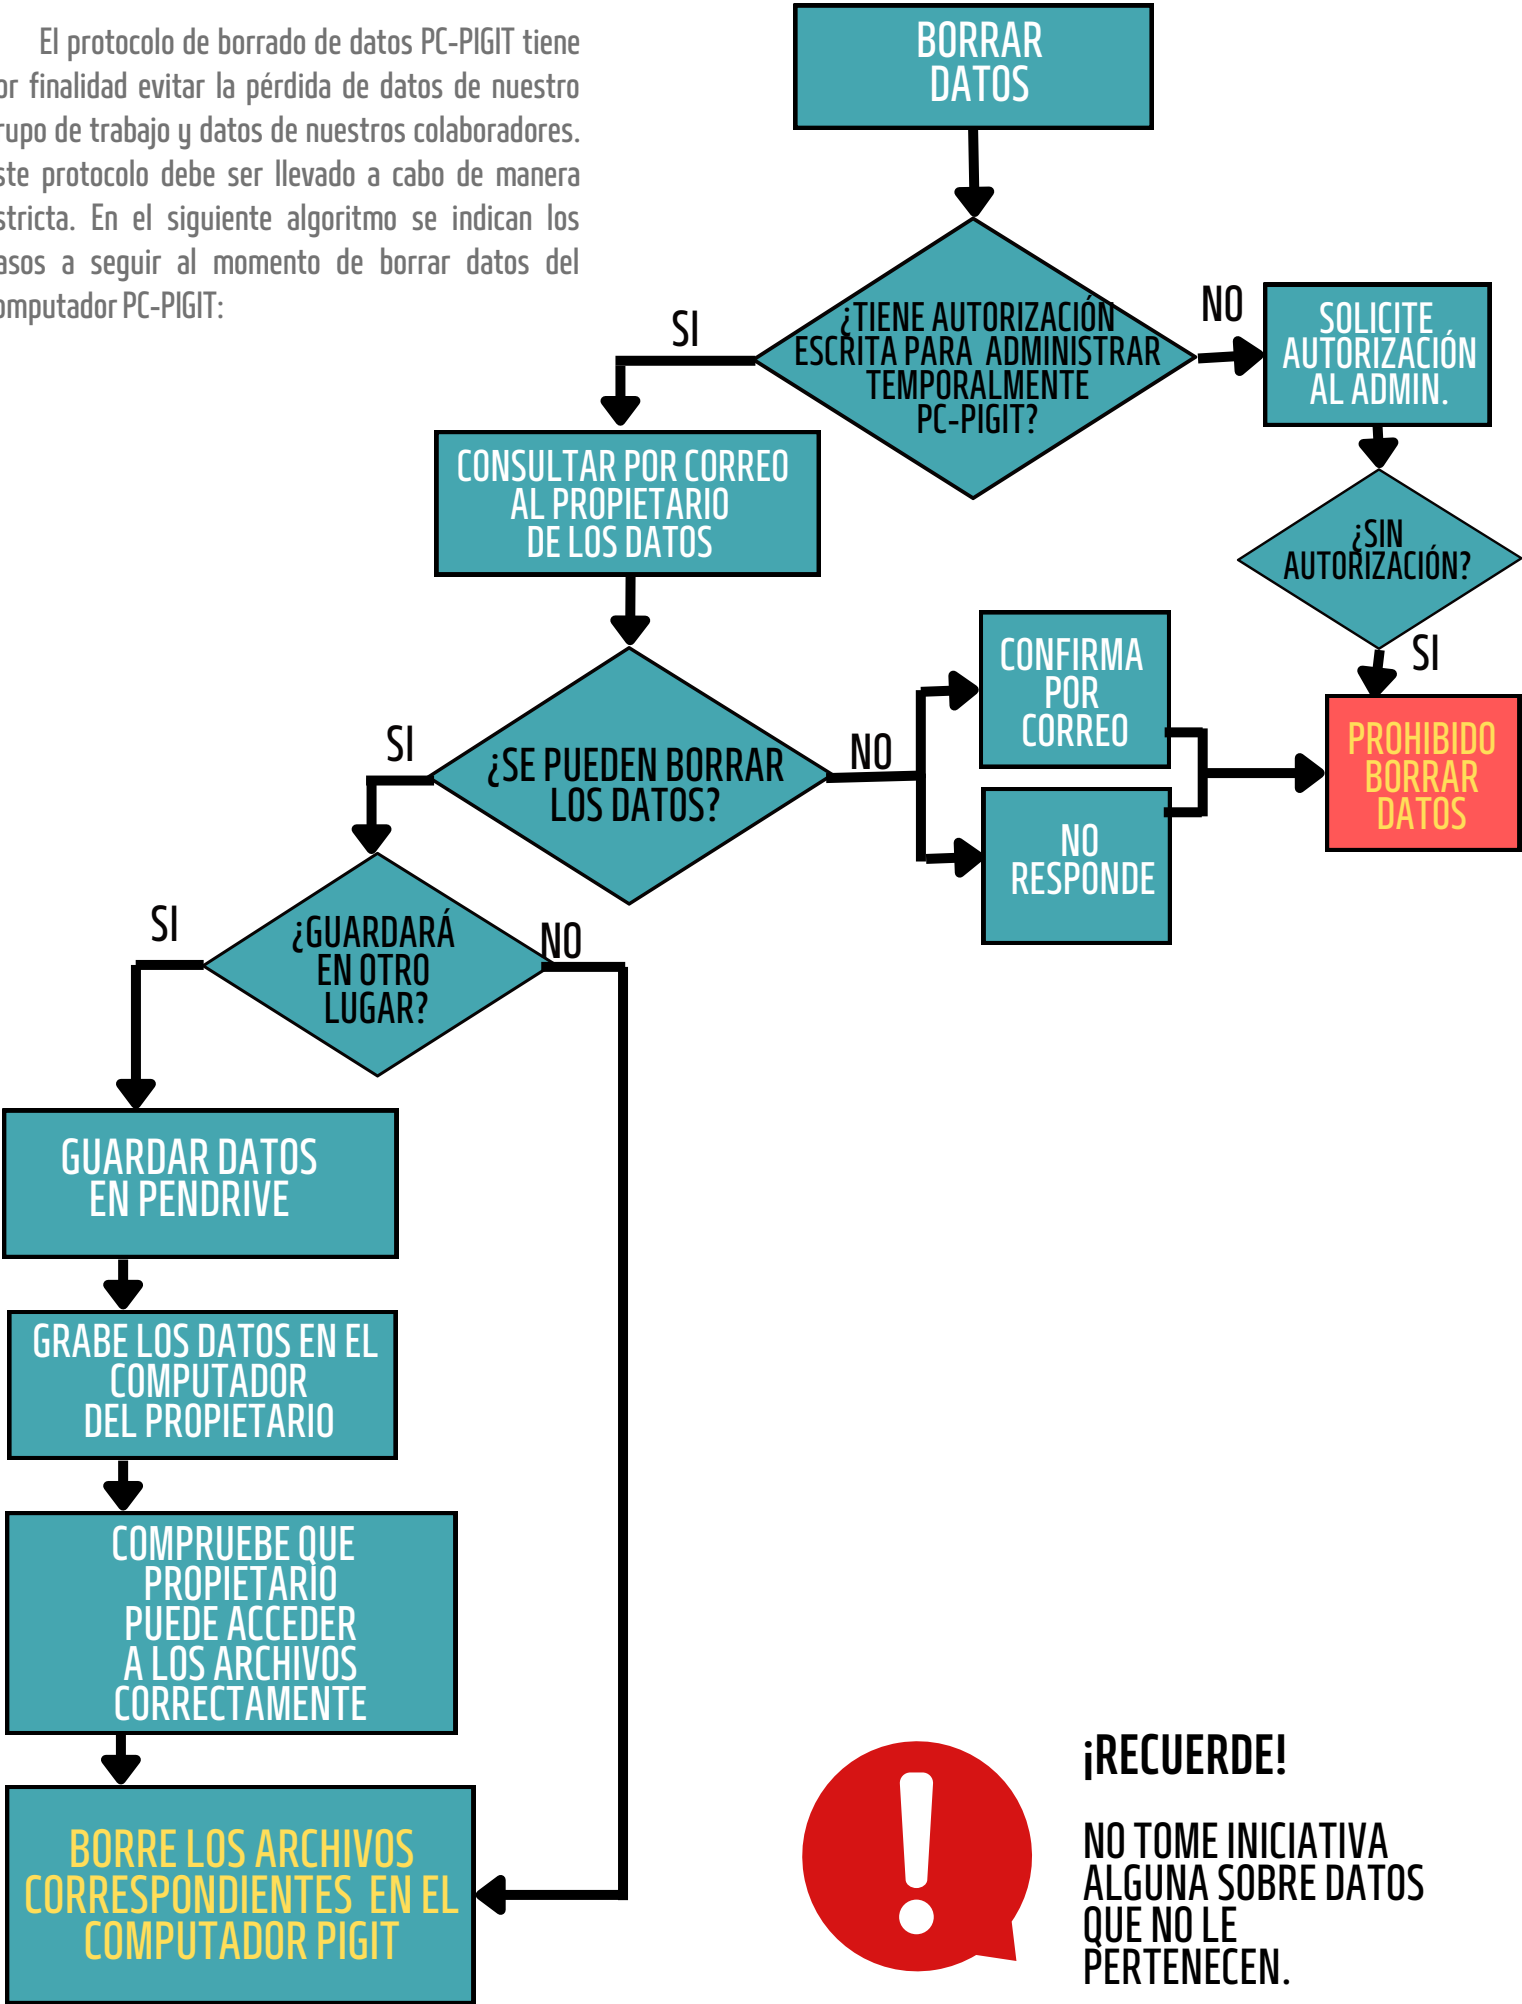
El protocolo de borrado de datos PC-PIGIT tiene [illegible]or finalidad evitar la pérdida de datos de nuestro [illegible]rupo de trabajo y datos de nuestros colaboradores. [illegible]ste protocolo debe ser llevado a cabo de manera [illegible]stricta. En el siguiente algoritmo se indican los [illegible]asos a seguir al momento de borrar datos del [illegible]omputador PC-PIGIT:

BORRAR DATOS

¿TIENE AUTORIZACIÓN ESCRITA PARA ADMINISTRAR TEMPORALMENTE PC-PIGIT?

SI

NO

SOLICITE AUTORIZACIÓN AL ADMIN.

¿SIN AUTORIZACIÓN?

SI

PROHIBIDO BORRAR DATOS

CONSULTAR POR CORREO AL PROPIETARIO DE LOS DATOS

¿SE PUEDEN BORRAR LOS DATOS?

SI

NO

CONFIRMA POR CORREO

NO RESPONDE

¿GUARDARÁ EN OTRO LUGAR?

SI

NO

GUARDAR DATOS EN PENDRIVE

GRABE LOS DATOS EN EL COMPUTADOR DEL PROPIETARIO

COMPRUEBE QUE PROPIETARIO PUEDE ACCEDER A LOS ARCHIVOS CORRECTAMENTE

BORRE LOS ARCHIVOS CORRESPONDIENTES EN EL COMPUTADOR PIGIT

¡RECUERDE!

NO TOME INICIATIVA ALGUNA SOBRE DATOS QUE NO LE PERTENECEN.